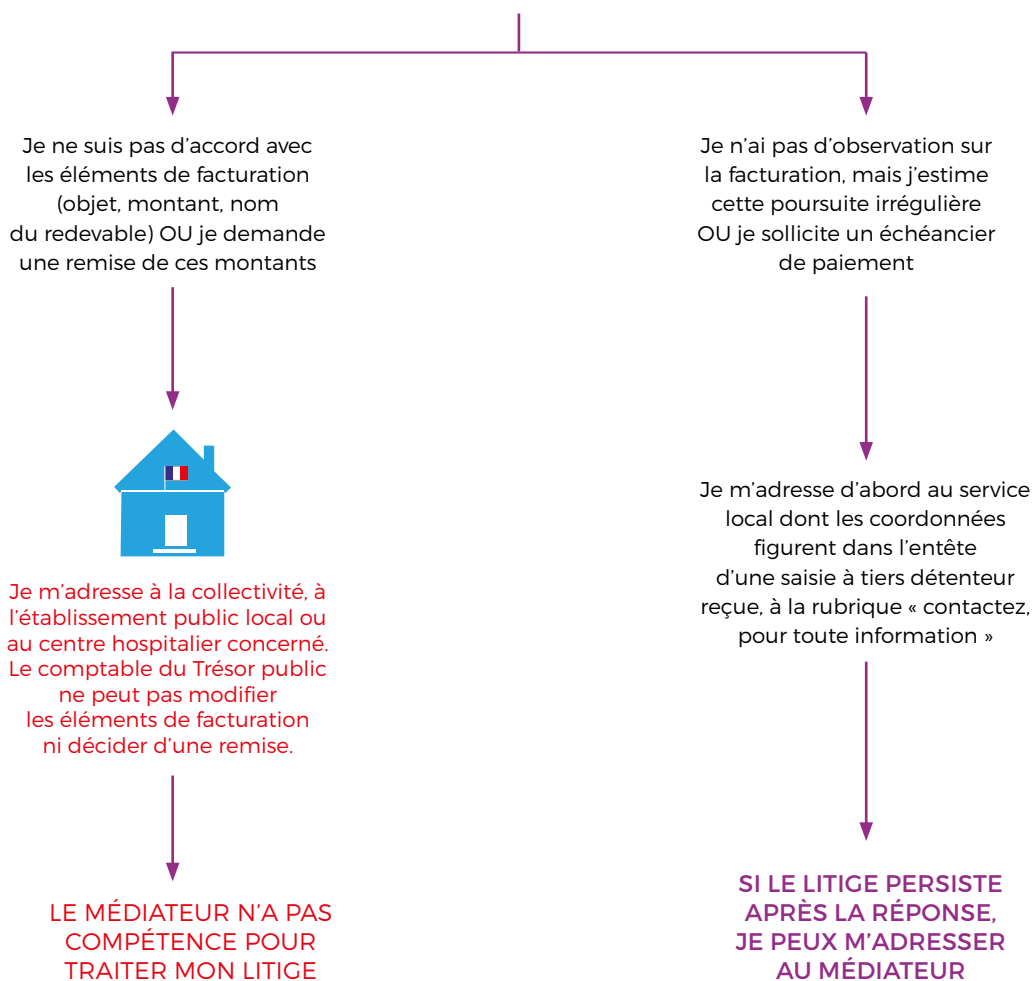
Je ne suis pas d’accord avec les éléments de facturation (objet, montant, nom du redevable) OU je demande une remise de ces montants

Je m’adresse à la collectivité, à l’établissement public local ou au centre hospitalier concerné. Le comptable du Trésor public ne peut pas modifier les éléments de facturation ni décider d’une remise.

LE MÉDIATEUR N’A PAS COMPÉTENCE POUR TRAITER MON LITIGE

Je n’ai pas d’observation sur la facturation, mais j’estime cette poursuite irrégulière OU je sollicite un échéancier de paiement

Je m’adresse d’abord au service local dont les coordonnées figurent dans l’entête d’une saisie à tiers détenteur reçue, à la rubrique « contactez, pour toute information »

SI LE LITIGE PERSISTE APRÈS LA RÉPONSE, JE PEUX M’ADRESSER AU MÉDIATEUR